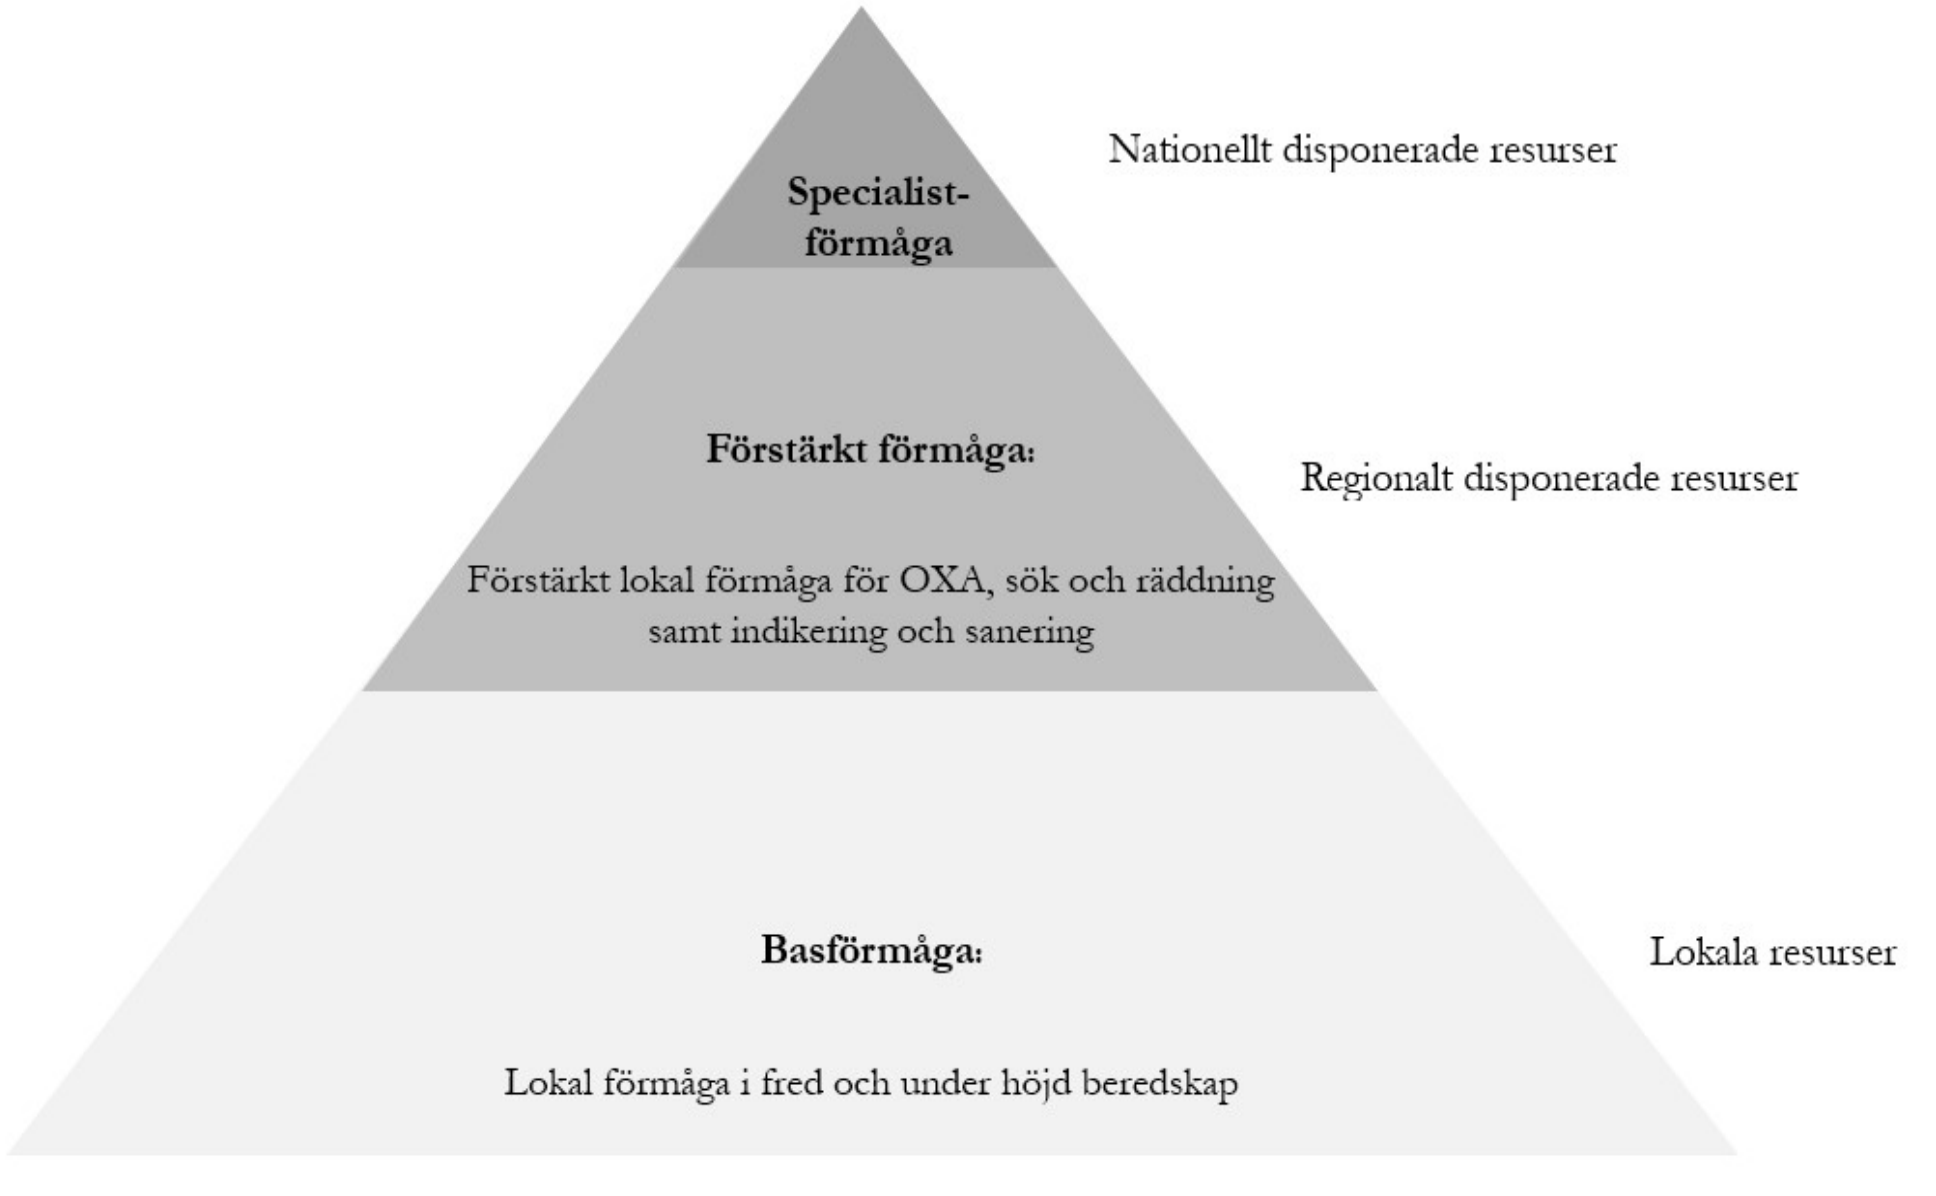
Specialist-förmåga

Nationellt disponerade resurser

Förstärkt förmåga:

Förstärkt lokal förmåga för OXA, sök och räddning samt indikering och sanering

Regionalt disponerade resurser

Basförmåga:

Lokal förmåga i fred och under höjd beredskap

Lokala resurser